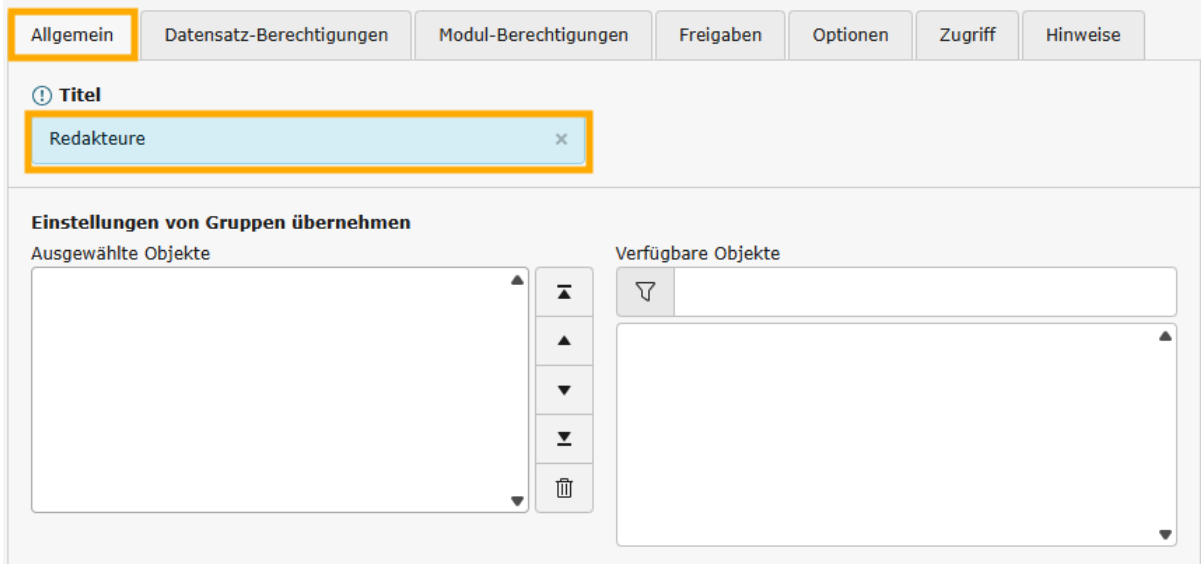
Allgemein | Datensatz-Berechtigungen | Modul-Berechtigungen | Freigaben | Optionen | Zugriff | Hinweise

Titel

Redakteure

Einstellungen von Gruppen übernehmen

Ausgewählte Objekte

Verfügbare Objekte